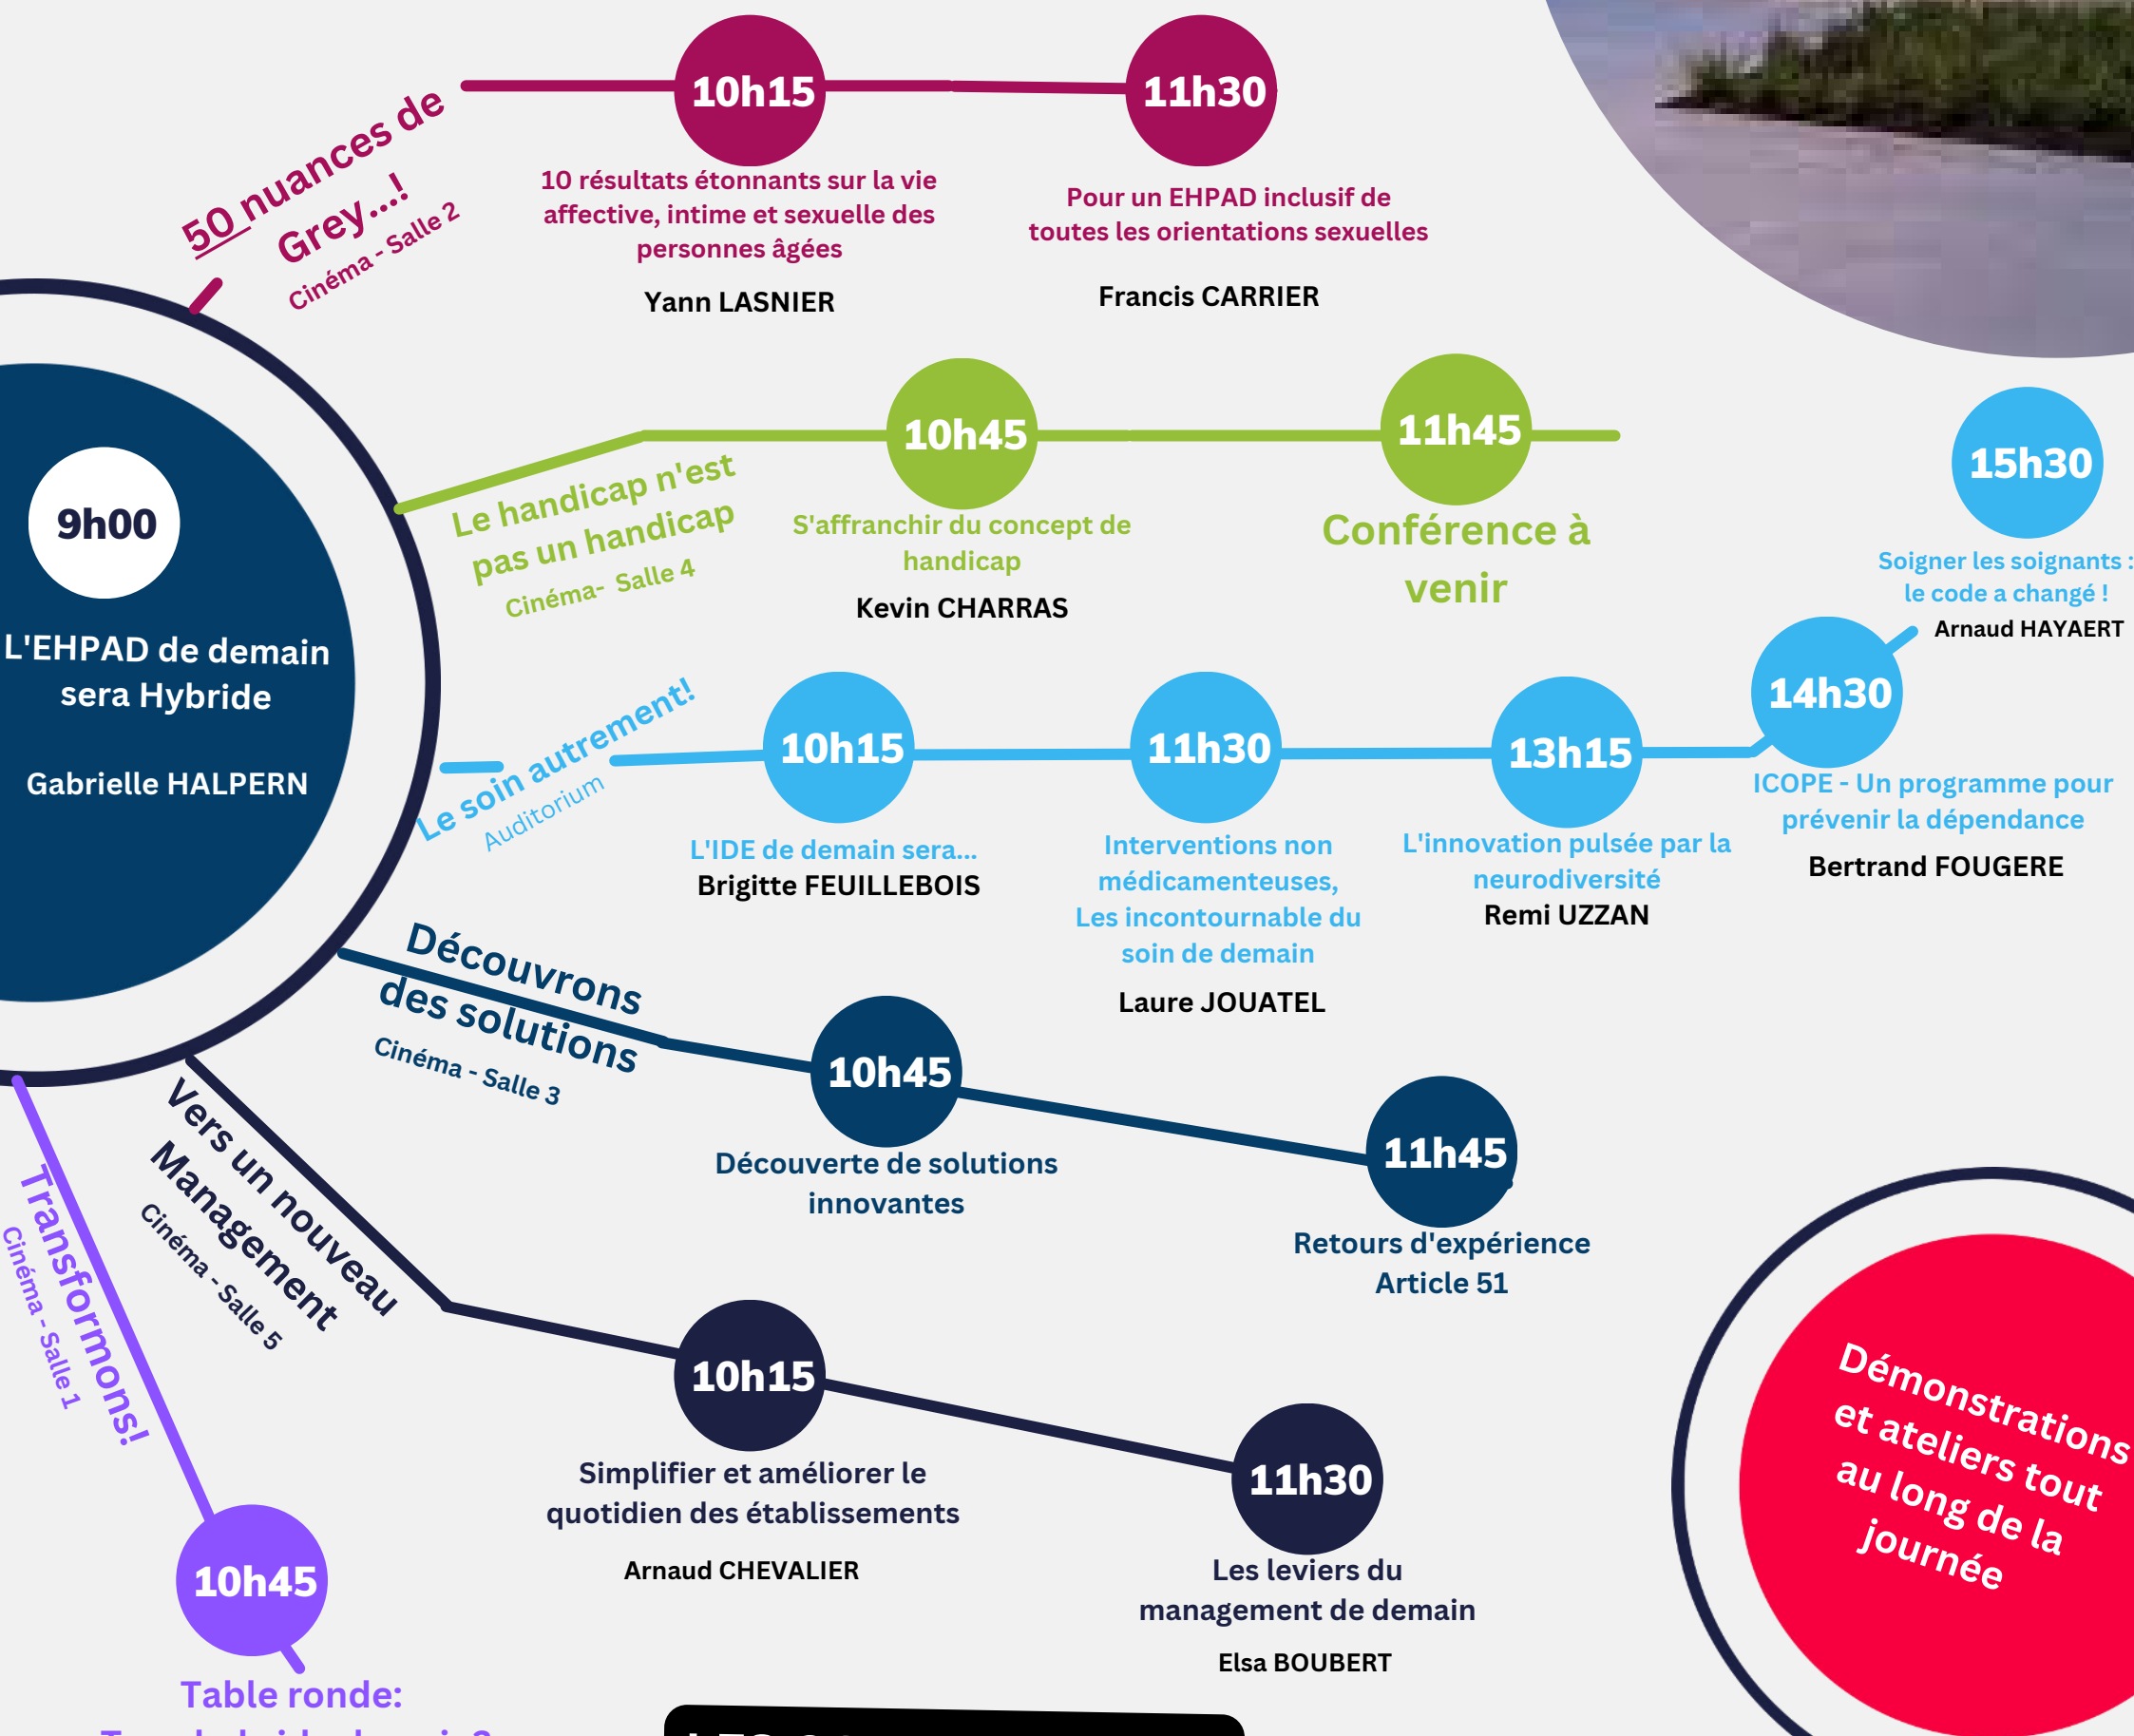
9h00

L'EHPAD de demain sera Hybride

Gabrielle HALPERN

50 nuances de Grey...!
Cinéma - Salle 2

10h15
10 résultats étonnants sur la vie affective, intime et sexuelle des personnes âgées
Yann LASNIER

11h30
Pour un EHPAD inclusif de toutes les orientations sexuelles
Francis CARRIER

Le handicap n'est pas un handicap
Cinéma- Salle 4

10h45
S'affranchir du concept de handicap
Kevin CHARRAS

11h45
Conférence à venir

15h30
Soigner les soignants : le code a changé !
Arnaud HAYAERT

Le soin autrement!
Auditorium

10h15
L'IDE de demain sera...
Brigitte FEUILLEBOIS

11h30
Interventions non médicamenteuses, Les incontournable du soin de demain
Laure JOUATEL

13h15
L'innovation pulsée par la neurodiversité
Remi UZZAN

14h30
ICOPE - Un programme pour prévenir la dépendance
Bertrand FOUGERE

Découvrons des solutions
Cinéma - Salle 3

10h45
Découverte de solutions innovantes

11h45
Retours d'expérience Article 51

Vers un nouveau Management
Cinéma - Salle 5

10h15
Simplifier et améliorer le quotidien des établissements
Arnaud CHEVALIER

11h30
Les leviers du management de demain
Elsa BOUBERT

Transformons!
Cinéma - Salle 1

10h45
Table ronde:
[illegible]

Démonstrations et ateliers tout au long de la journée